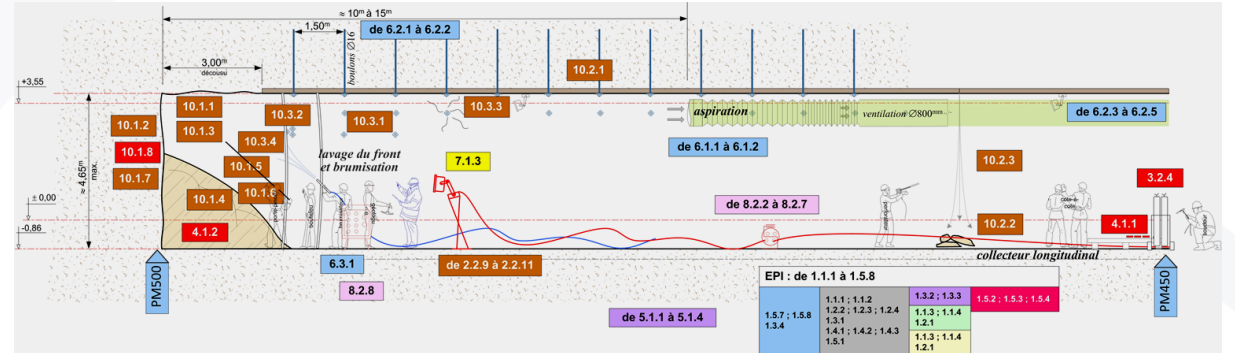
≈ 10m à 15m
1,50m
de 6.2.1 à 6.2.2
3,00m
décousu
boulons ∅16
10.2.1
+3,55
10.1.1
10.3.2
10.3.3
aspiration
ventilation ∅800mm
de 6.2.3 à 6.2.5
10.1.2
10.1.3
10.3.1
10.3.4
de 6.1.1 à 6.1.2
10.1.8
lavage du front et brumisation
10.1.5
7.1.3
10.2.3
≈ 4,65m max.
10.1.7
10.1.6
3.2.4
± 0,00
10.1.4
de 8.2.2 à 8.2.7
-0,86
4.1.2
10.2.2
4.1.1
collecteur longitudinal
PM500
6.3.1
de 2.2.9 à 2.2.11
PM450
8.2.8
EPI : de 1.1.1 à 1.5.8
de 5.1.1 à 5.1.4

| 1.5.7 ; 1.5.8 1.3.4 | 1.1.1 ; 1.1.2 1.2.2 ; 1.2.3 ; 1.2.4 1.3.1 1.4.1 ; 1.4.2 ; 1.4.3 1.5.1 | 1.3.2 ; 1.3.3 | 1.5.2 ; 1.5.3 ; 1.5.4 |
|---|---|---|---|
| | | 1.1.3 ; 1.1.4 1.2.1 | |
| | | 1.1.3 ; 1.1.4 1.2.1 | |